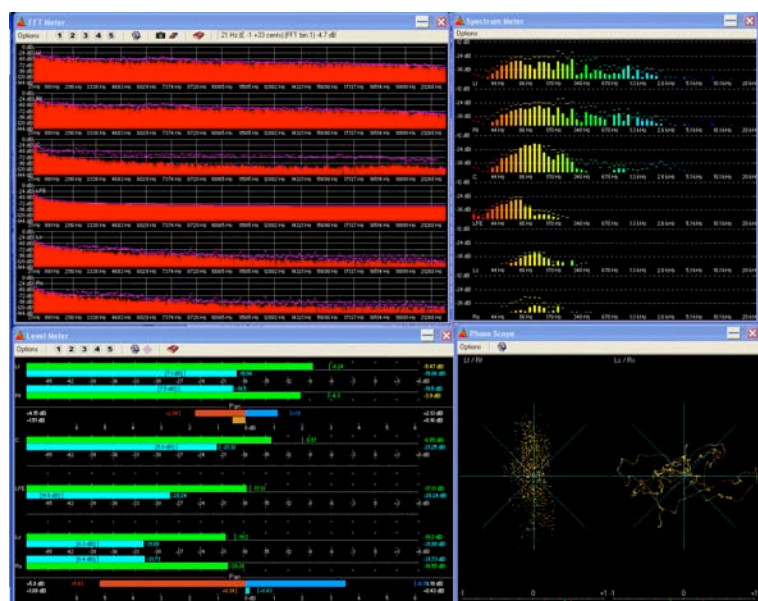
FFT Meter

Options 1 2 3 4 5

21 Hz (E -1 +33 cents) (FFT bin 1) 4.7 dB

Spectrum Meter

Options

Lf

Rf

C

LFE

Ls

Rs

44 Hz

88 Hz

175 Hz

350 Hz

670 Hz

1.3 kHz

2.6 kHz

5.3 kHz

10.5 kHz

20 kHz

Level Meter

Options 1 2 3 4 5

Lf

Rf

C

LFE

Ls

Rs

-45

-42

-39

-36

-33

-30

-27

-24

-21

-18

-15

-12

-9

-6

-3

0

Pan

Phase Scope

Options

Lf / Rf

Ls / Rs

-1

0

+1 -1

0

+1